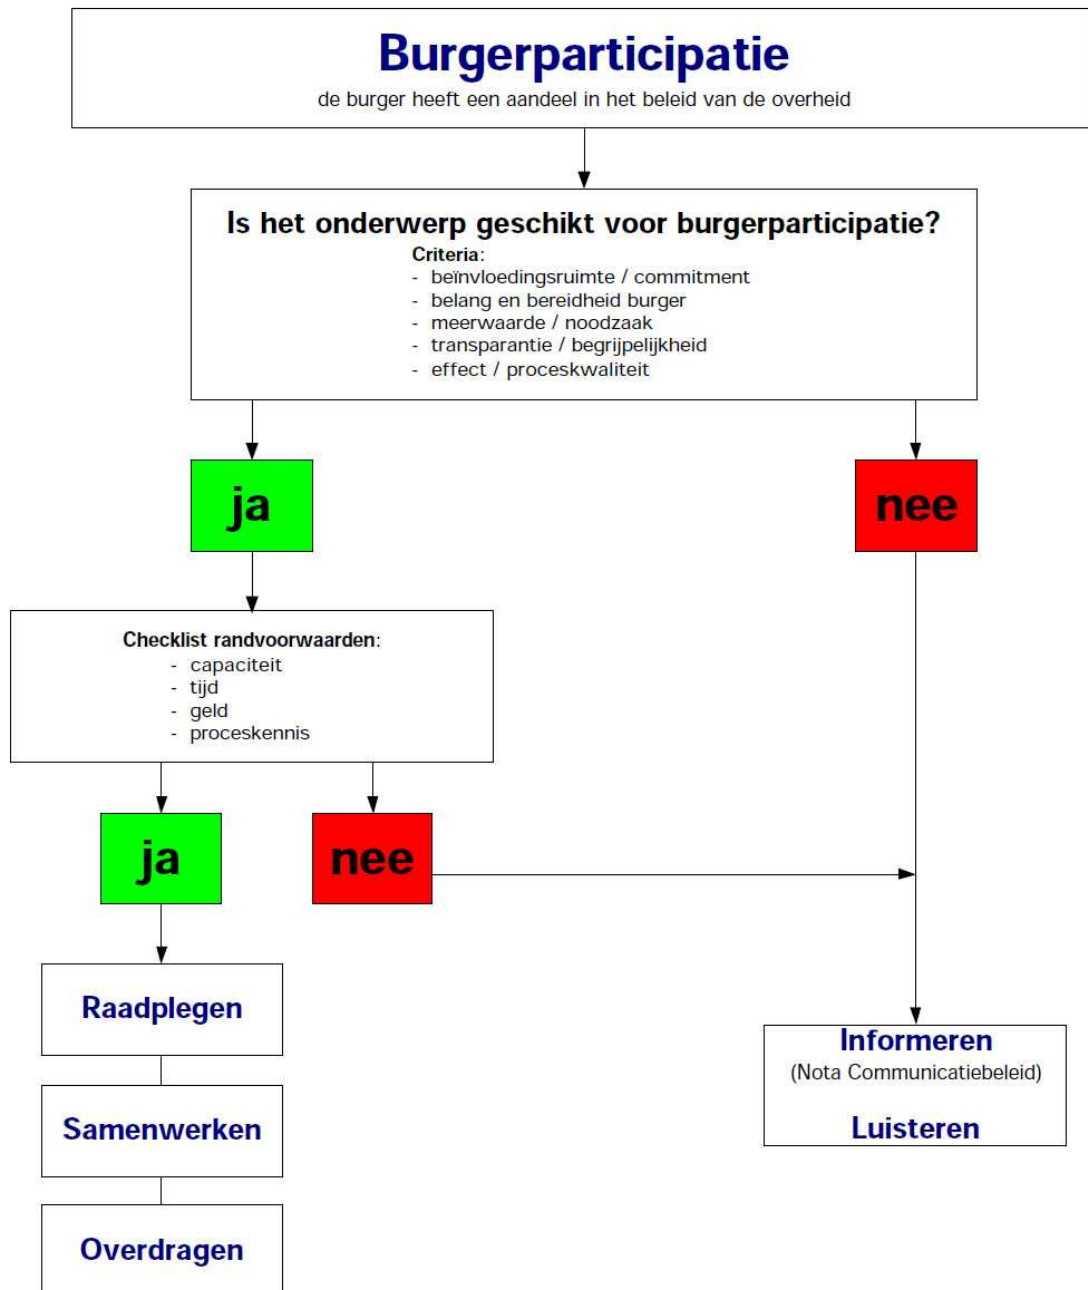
Burgerparticipatie
de burger heeft een aandeel in het beleid van de overheid

Is het onderwerp geschikt voor burgerparticipatie?
Criteria:
- beïnvloedingsruimte / commitment
- belang en bereidheid burger
- meerwaarde / noodzaak
- transparantie / begrijpelijkheid
- effect / proceskwaliteit

ja

nee

Checklist randvoorwaarden:
- capaciteit
- tijd
- geld
- proceskennis

ja

nee

Raadplegen

Samenwerken

Overdragen

Informeren
(Nota Communicatiebeleid)

Luisteren